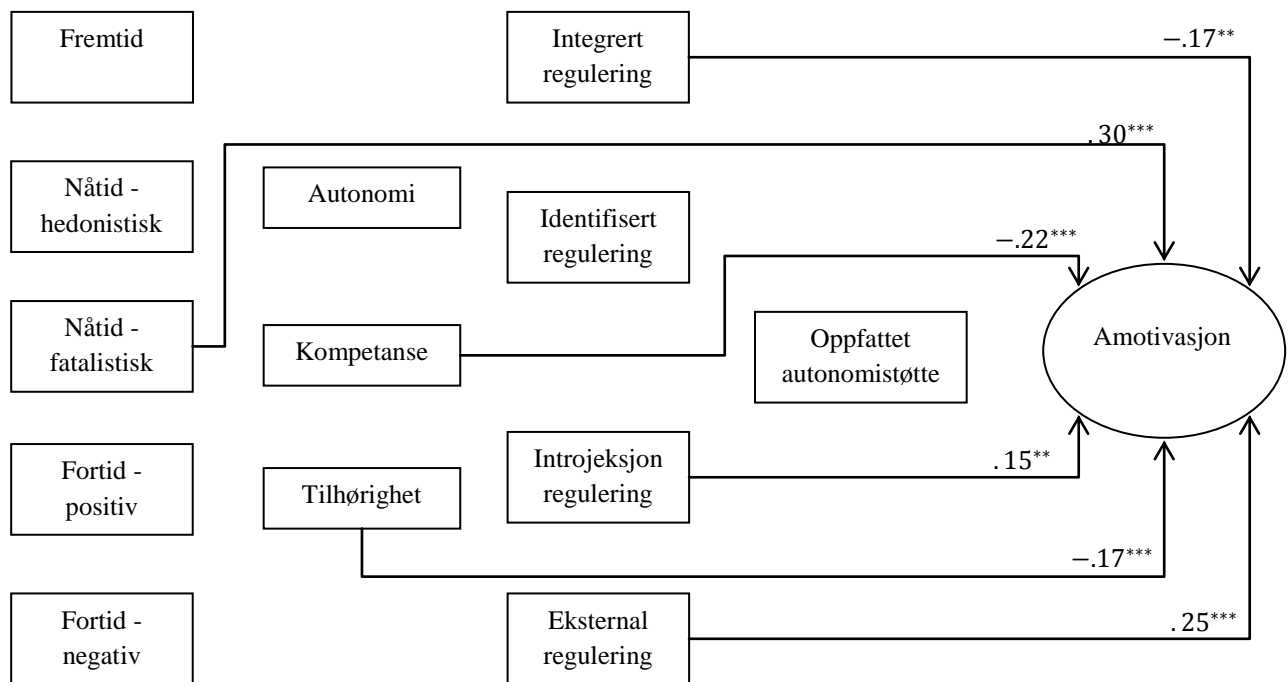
Fremtid

Integrert regulering

$-.17^{**}$

$.30^{***}$

Nåtid - hedonistisk

Autonomi

Identifisert regulering

$-.22^{***}$

Nåtid - fatalistisk

Kompetanse

Oppfattet autonomistøtte

Amotivasjon

Fortid - positiv

Tilhørighet

Introjeksjon regulering

$.15^{**}$

$-.17^{***}$

Fortid - negativ

Eksternal regulering

$.25^{***}$